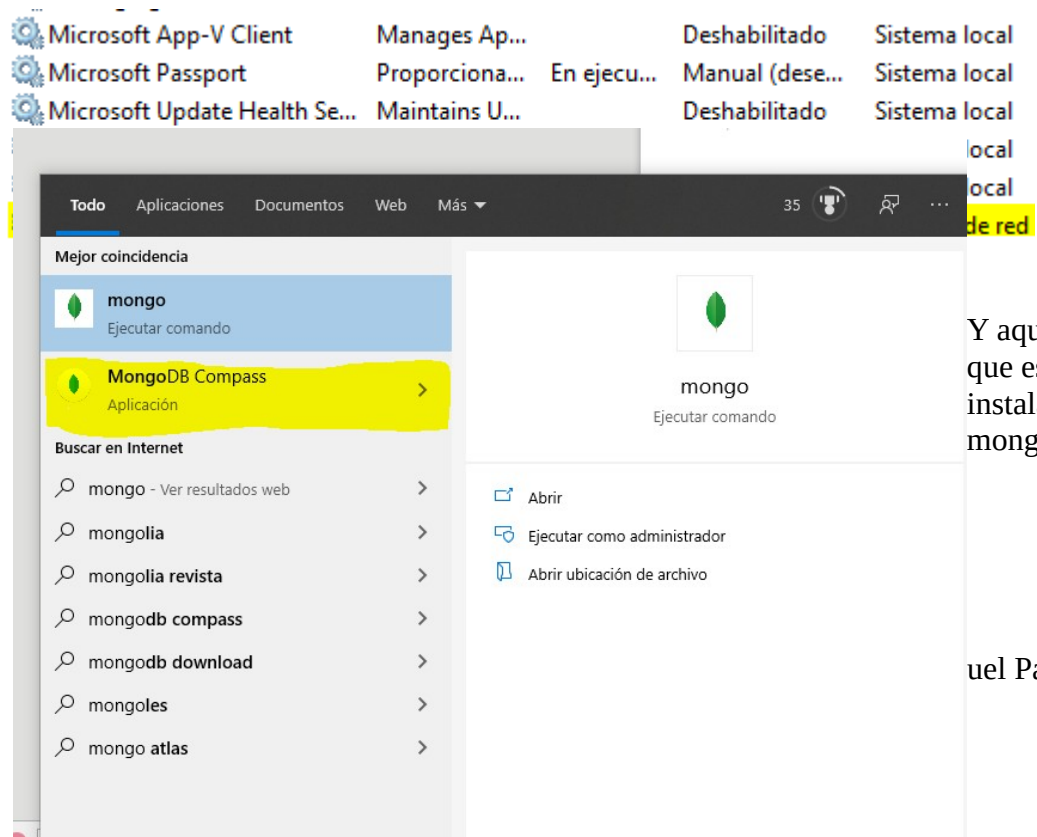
| Microsoft App-V Client | Manages Ap... | | Deshabilitado | Sistema local |
|---|---|---|---|---|
| Microsoft Passport | Proporciona... | En ejecu... | Manual (dese... | Sistema local |
| Microsoft Update Health Se... | Maintains U... | | Deshabilitado | Sistema local |

local
local
de red

Todo Aplicaciones Documentos Web Más 35 ...

Mejor coincidencia

mongo
Ejecutar comando

MongoDB Compass
Aplicación

Buscar en Internet

mongo - Ver resultados web
mongolia
mongolia revista
mongodb compass
mongodb download
mongoles
mongo atlas

mongo
Ejecutar comando

Abrir
Ejecutar como administrador
Abrir ubicación de archivo

Y aqu
que es
instal
mong

uel Pa